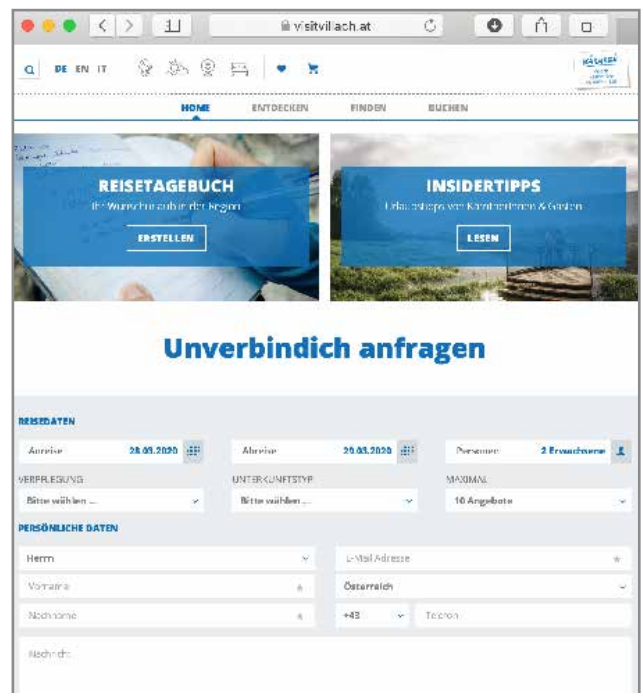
visitvillach.at

DE EN IT

HOME ENTDECKEN FINDEN BUCHEN

REISETAGEBUCH
Ihr Wunschurlaub in der Region
ERSTELLEN

INSIDERTIPPS
Urlaubstipps von Kärntnerinnen & Gästen
LESEN

Unverbindich anfragen

REISEDATEN

Anreise 28.03.2020
Abreise 29.03.2020
Personen 2 Erwachsene

VERPFLEGUNG
Bitte wählen ...
UNTERKUNFTSTYP
Bitte wählen ...
MAXIMAL
10 Angebote

PERSÖNLICHE DATEN

Herrn
E-Mail Adresse
Vorname
Österreich
Nachname
+43
Telefon
Nachricht